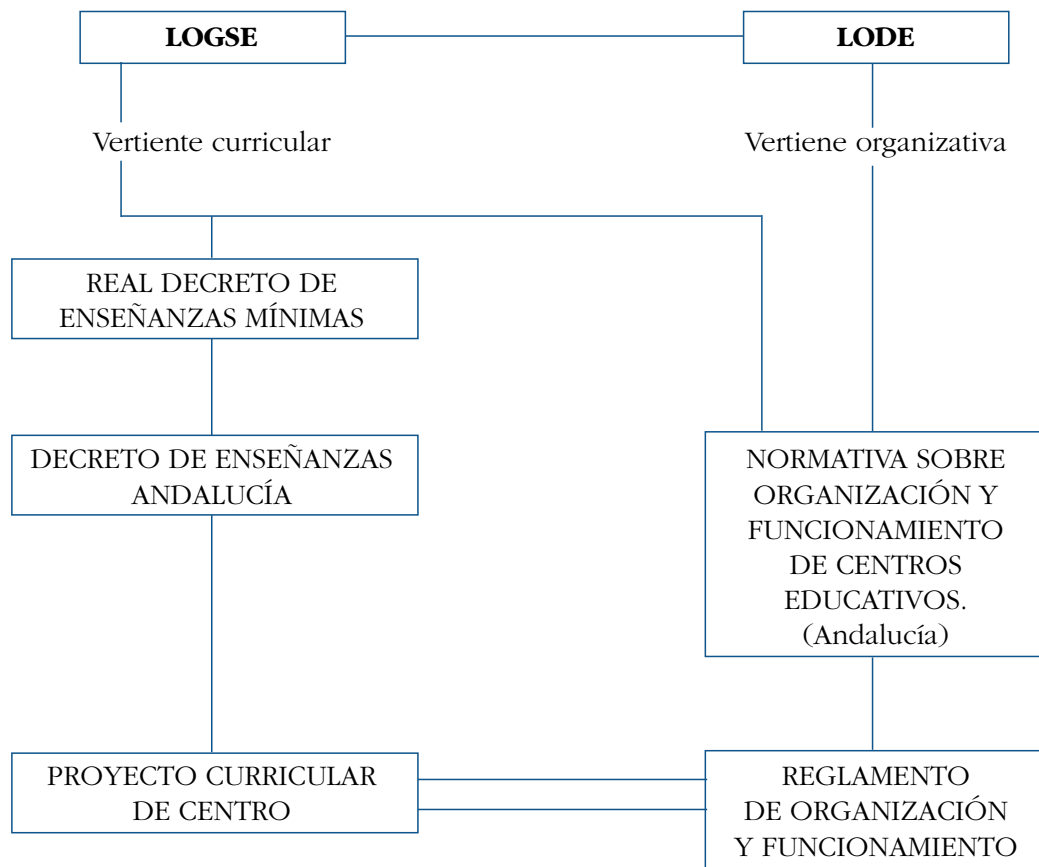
LOGSE

LODE

Vertiente curricular

Vertiene organizativa

REAL DECRETO DE ENSEÑANZAS MÍNIMAS

DECRETO DE ENSEÑANZAS ANDALUCÍA

NORMATIVA SOBRE ORGANIZACIÓN Y FUNCIONAMIENTO DE CENTROS EDUCATIVOS. (Andalucía)

PROYECTO CURRICULAR DE CENTRO

REGLAMENTO DE ORGANIZACIÓN Y FUNCIONAMIENTO